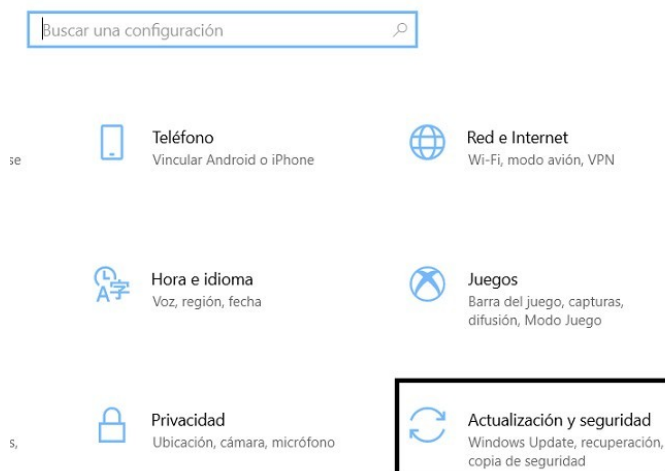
Buscar una configuración

se

Teléfono
Vincular Android o iPhone

Red e Internet
Wi-Fi, modo avión, VPN

Hora e idioma
Voz, región, fecha

Juegos
Barra del juego, capturas, difusión, Modo Juego

s,

Privacidad
Ubicación, cámara, micrófono

Actualización y seguridad
Windows Update, recuperación, copia de seguridad